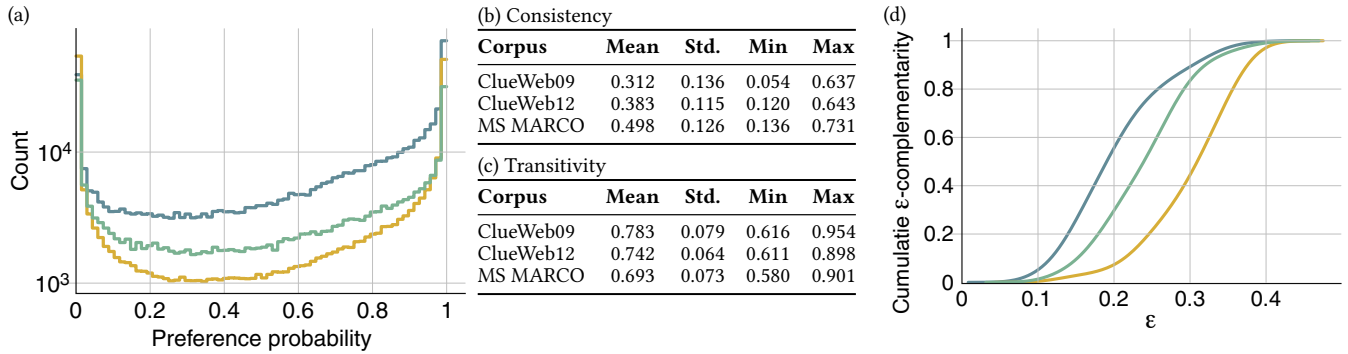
(a)

Count

$10^4$

$10^3$

0 0.2 0.4 0.6 0.8 1

Preference probability

(b) Consistency

| Corpus | Mean | Std. | Min | Max |
|---|---|---|---|---|
| ClueWeb09 | 0.312 | 0.136 | 0.054 | 0.637 |
| ClueWeb12 | 0.383 | 0.115 | 0.120 | 0.643 |
| MS MARCO | 0.498 | 0.126 | 0.136 | 0.731 |

(c) Transitivity

| Corpus | Mean | Std. | Min | Max |
|---|---|---|---|---|
| ClueWeb09 | 0.783 | 0.079 | 0.616 | 0.954 |
| ClueWeb12 | 0.742 | 0.064 | 0.611 | 0.898 |
| MS MARCO | 0.693 | 0.073 | 0.580 | 0.901 |

(d)

Cumulatie ε-complementarity

1 0.8 0.6 0.4 0.2 0

0 0.1 0.2 0.3 0.4

ε